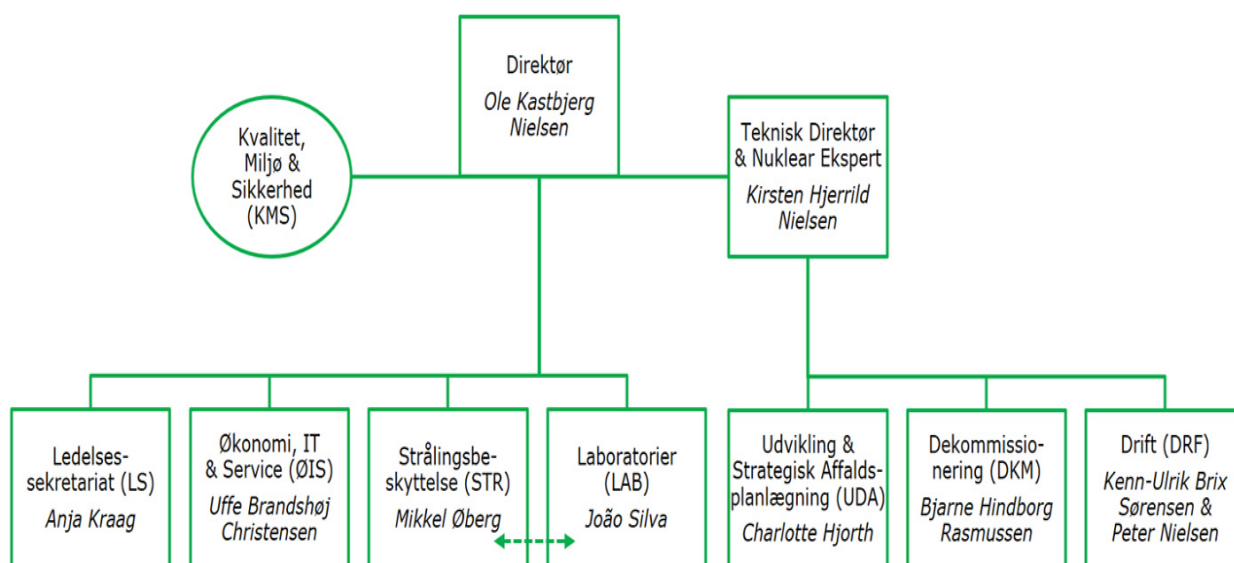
Direktør
*Ole Kastbjerg Nielsen*

Kvalitet, Miljø & Sikkerhed (KMS)

Teknisk Direktør & Nuklear Ekspert
*Kirsten Hjerrild Nielsen*

Ledelsessekretariat (LS)
*Anja Kraag*

Økonomi, IT & Service (ØIS)
*Uffe Brandshøj Christensen*

Strålingsbeskyttelse (STR)
*Mikkel Øberg*

Laboratorier (LAB)
*João Silva*

Udvikling & Strategisk Affaldsplanlægning (UDA)
*Charlotte Hjorth*

Dekommissionering (DKM)
*Bjarne Hindborg Rasmussen*

Drift (DRF)
*Kenn-Ulrik Brix Sørensen & Peter Nielsen*